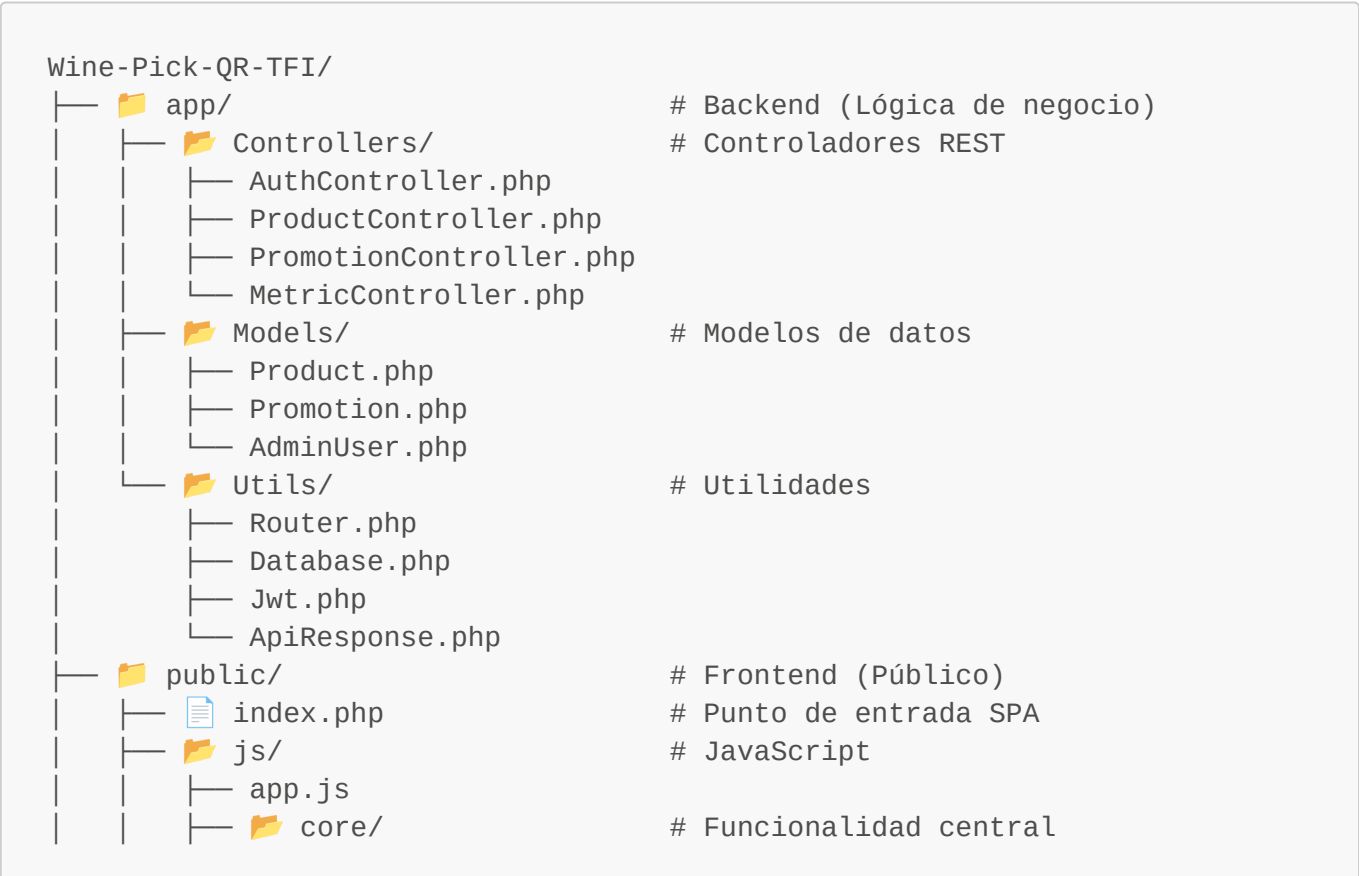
Wine-Pick-QR-TFI/
├── 📁 app/ # Backend (Lógica de negocio)
│ ├── 📂 Controllers/ # Controladores REST
│ │ ├── AuthController.php
│ │ ├── ProductController.php
│ │ ├── PromotionController.php
│ │ └── MetricController.php
│ ├── 📂 Models/ # Modelos de datos
│ │ ├── Product.php
│ │ ├── Promotion.php
│ │ └── AdminUser.php
│ └── 📂 Utils/ # Utilidades
│ ├── Router.php
│ ├── Database.php
│ ├── Jwt.php
│ └── ApiResponse.php
├── 📁 public/ # Frontend (Público)
│ ├── 📄 index.php # Punto de entrada SPA
│ ├── 📂 js/ # JavaScript
│ │ ├── app.js
│ │ ├── 📂 core/ # Funcionalidad central